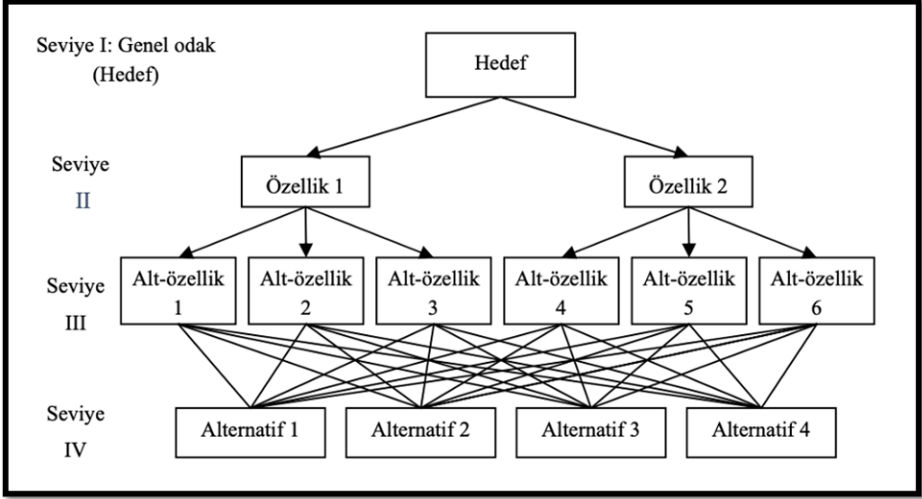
Seviye I: Genel odak (Hedef)

Hedef

Seviye II

Özellik 1

Özellik 2

Seviye III

Alt-özellik 1

Alt-özellik 2

Alt-özellik 3

Alt-özellik 4

Alt-özellik 5

Alt-özellik 6

Seviye IV

Alternatif 1

Alternatif 2

Alternatif 3

Alternatif 4